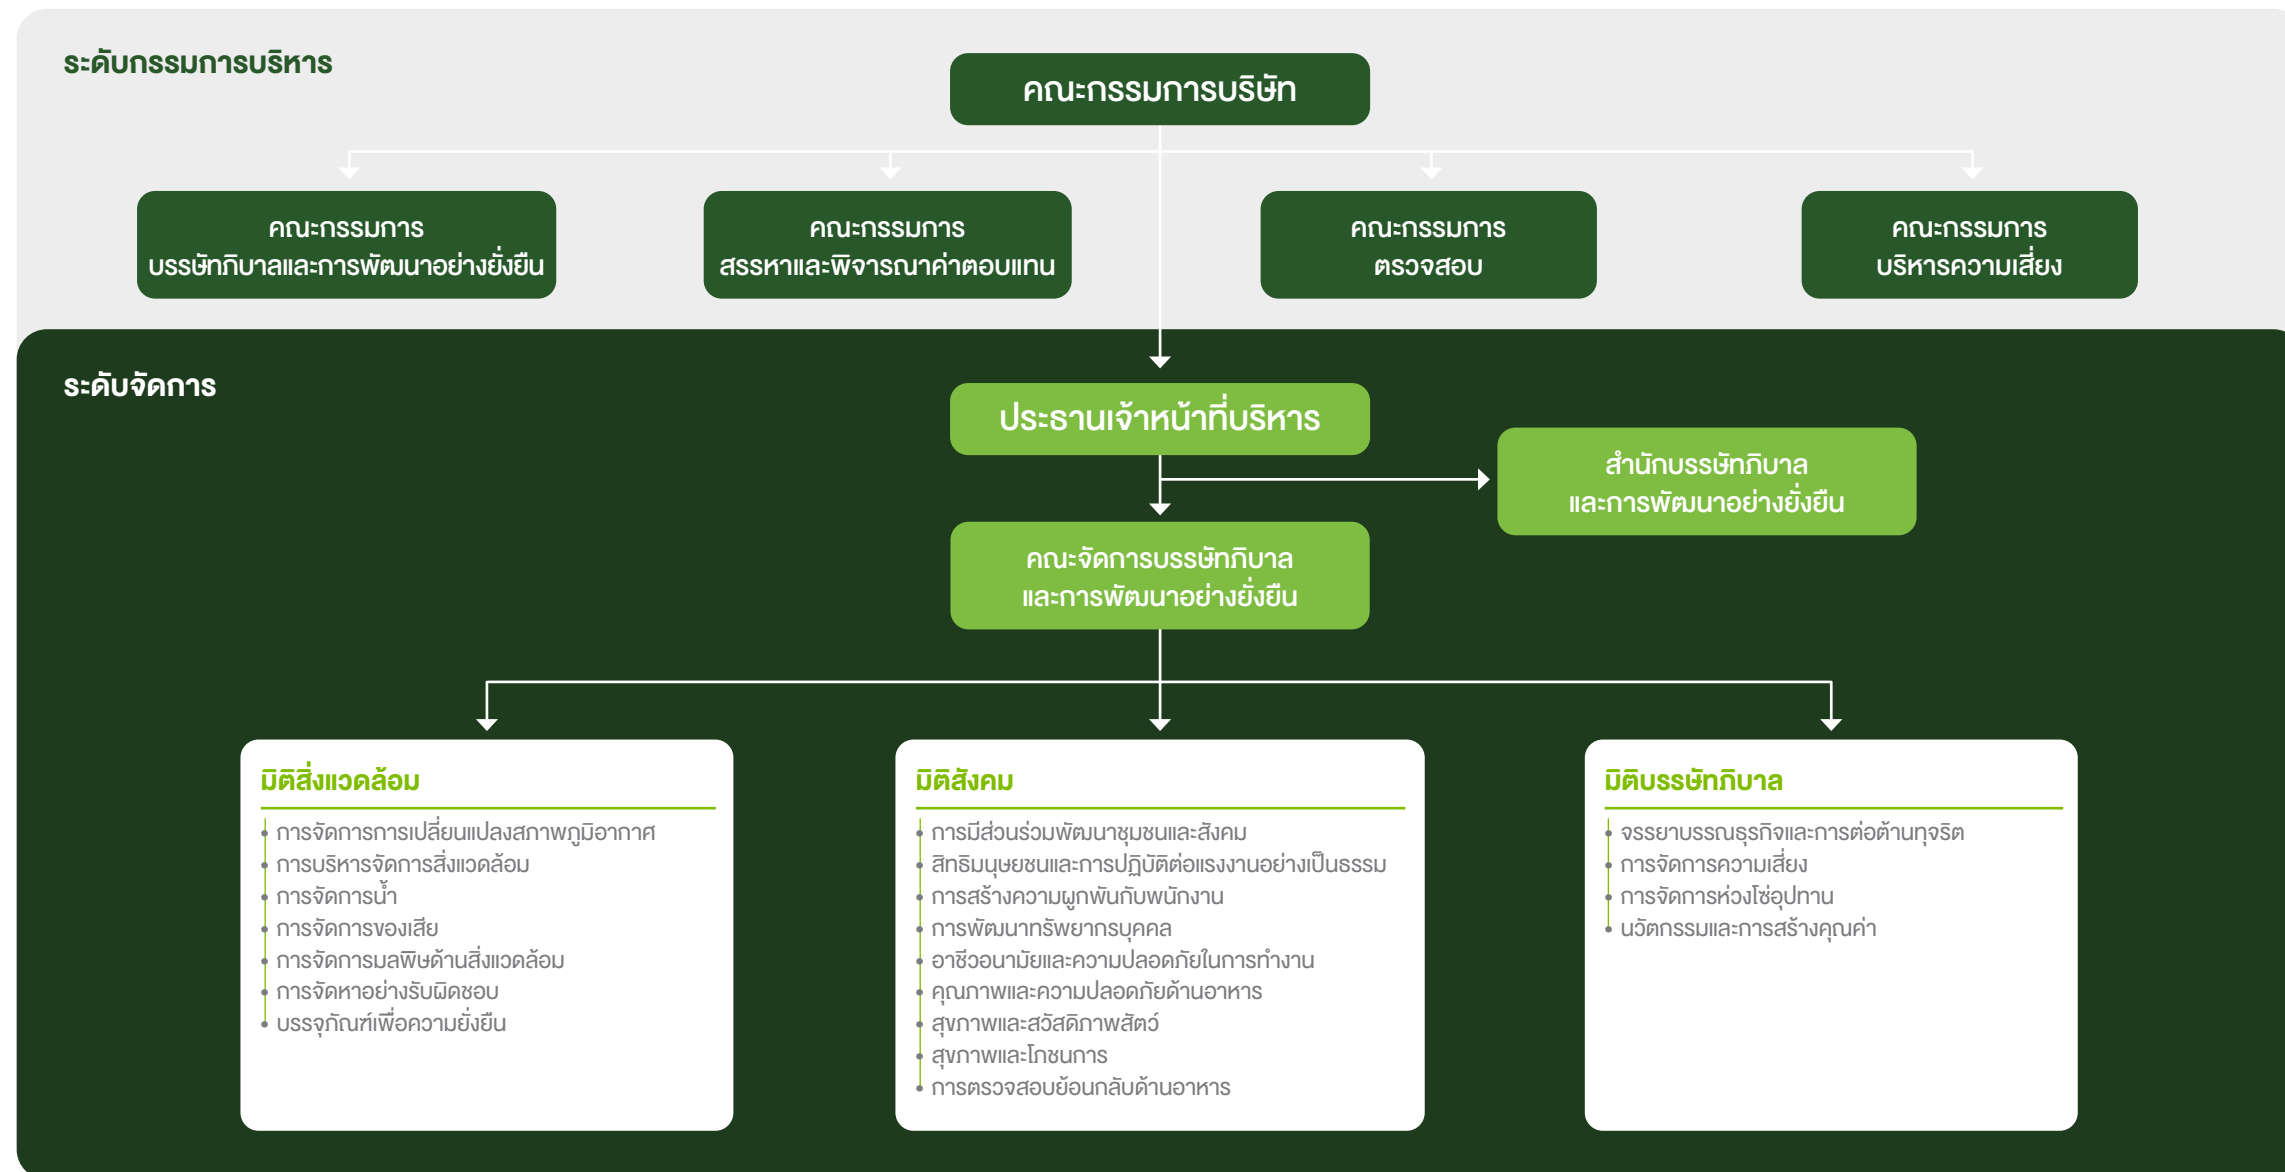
ระดับกรรมการบริหาร

คณะกรรมการบริษัท

คณะกรรมการ
บรรษัทภิบาลและการพัฒนาอย่างยั่งยืน

คณะกรรมการ
สรรหาและพิจารณาค่าตอบแทน

คณะกรรมการ
ตรวจสอบ

คณะกรรมการ
บริหารความเสี่ยง

ระดับจัดการ

ประธานเจ้าหน้าที่บริหาร

สำนักบรรษัทภิบาล
และการพัฒนาอย่างยั่งยืน

คณะจัดการบรรษัทภิบาล
และการพัฒนาอย่างยั่งยืน

มิติสิ่งแวดล้อม
- การจัดการการเปลี่ยนแปลงสภาพภูมิอากาศ
- การบริหารจัดการสิ่งแวดล้อม
- การจัดการน้ำ
- การจัดการของเสีย
- การจัดการมลพิษด้านสิ่งแวดล้อม
- การจัดหาอย่างรับผิดชอบ
- บรรจุภัณฑ์เพื่อความยั่งยืน

มิติสังคม
- การมีส่วนร่วมพัฒนาชุมชนและสังคม
- สิทธิมนุษยชนและการปฏิบัติต่อแรงงานอย่างเป็นธรรม
- การสร้างความผูกพันกับพนักงาน
- การพัฒนาทรัพยากรบุคคล
- อาชีวอนามัยและความปลอดภัยในการทำงาน
- คุณภาพและความปลอดภัยด้านอาหาร
- สุขภาพและสวัสดิภาพสัตว์
- สุขภาพและโภชนการ
- การตรวจสอบย้อนกลับด้านอาหาร

มิติบรรษัทภิบาล
- จรรยาบรรณธุรกิจและการต่อต้านทุจริต
- การจัดการความเสี่ยง
- การจัดการห่วงโซ่อุปทาน
- นวัตกรรมและการสร้างคุณค่า